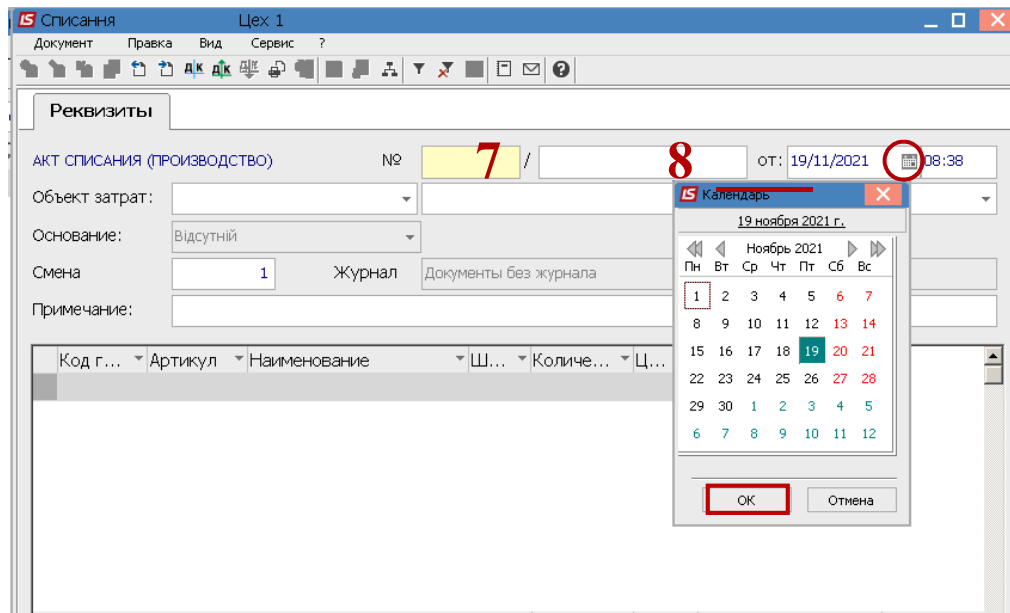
Списання Цех 1

Документ Правка Вид Сервис ?

Реквизиты

АКТ СПИСАНИЯ (ПРОИЗВОДСТВО) № 7 / 8 от: 19/11/2021 08:38

Объект затрат:

Основание: Відсутній

Смена 1 Журнал Документы без журнала

Примечание:

| Код г... | Артикул | Наименование | Ш... | Количе... | Ц... |
|---|---|---|---|---|---|

Календарь

19 ноября 2021 г.

Ноябрь 2021

| Пн | Вт | Ср | Чт | Пт | Сб | Вс |
|---|---|---|---|---|---|---|
| 1 | 2 | 3 | 4 | 5 | 6 | 7 |
| 8 | 9 | 10 | 11 | 12 | 13 | 14 |
| 15 | 16 | 17 | 18 | 19 | 20 | 21 |
| 22 | 23 | 24 | 25 | 26 | 27 | 28 |
| 29 | 30 | 1 | 2 | 3 | 4 | 5 |
| 6 | 7 | 8 | 9 | 10 | 11 | 12 |

ОК Отмена